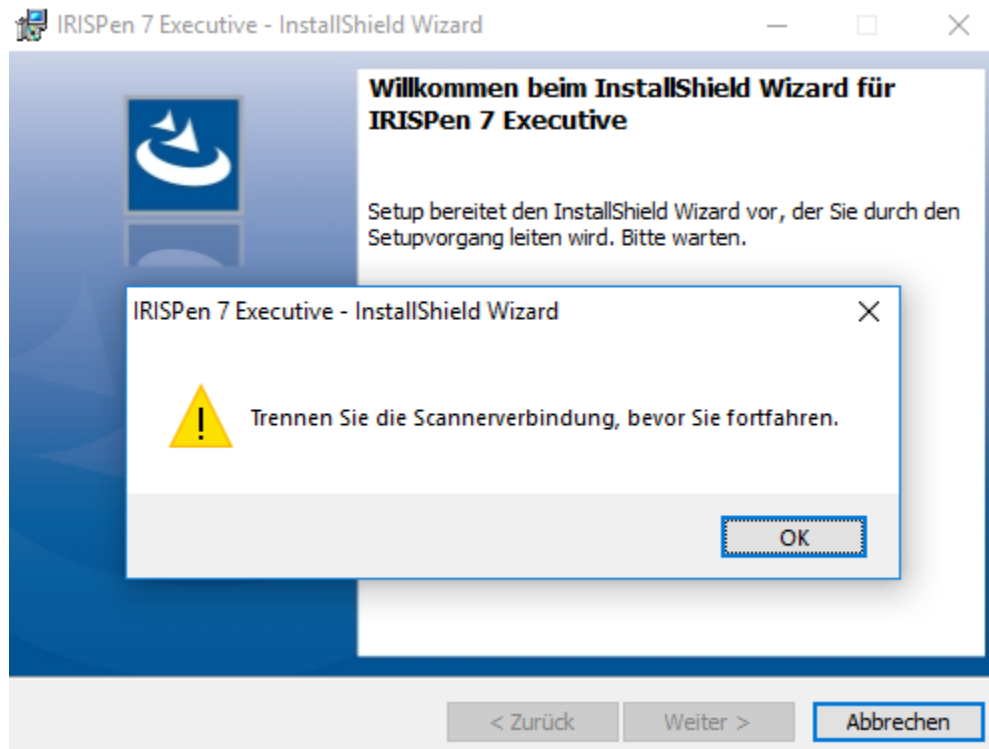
IRISPen 7 Executive - InstallShield Wizard

Willkommen beim InstallShield Wizard für IRISPen 7 Executive

Setup bereitet den InstallShield Wizard vor, der Sie durch den Setupvorgang leiten wird. Bitte warten.

IRISPen 7 Executive - InstallShield Wizard

Trennen Sie die Scannerverbindung, bevor Sie fortfahren.

OK

< Zurück
Weiter >
Abbrechen